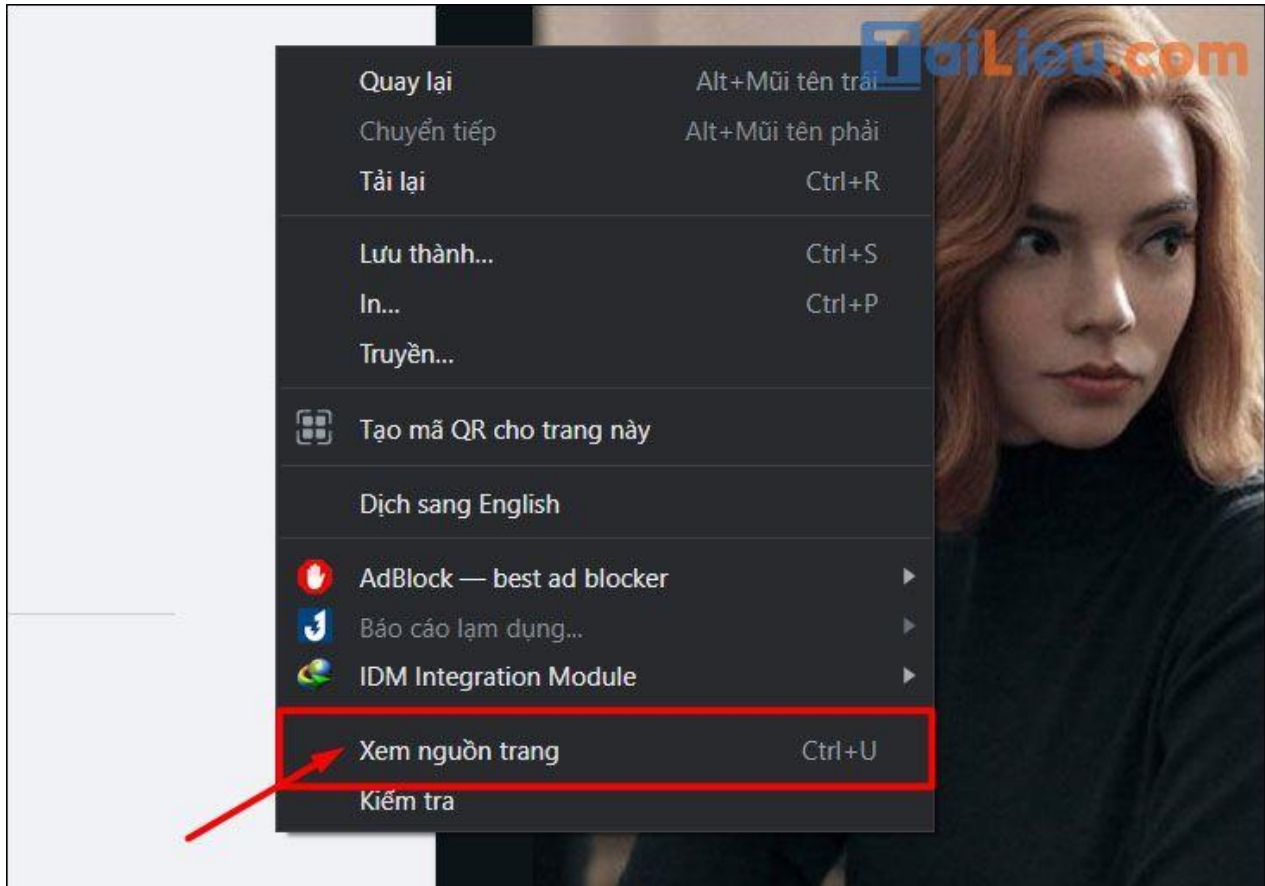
TaiLieu.com

Quay lại Alt+Mũi tên trái
Chuyển tiếp Alt+Mũi tên phải
Tải lại Ctrl+R

Lưu thành... Ctrl+S
In... Ctrl+P
Truyền...

Tạo mã QR cho trang này

Dịch sang English

AdBlock — best ad blocker
Báo cáo lạm dụng...
IDM Integration Module

Xem nguồn trang Ctrl+U
Kiểm tra